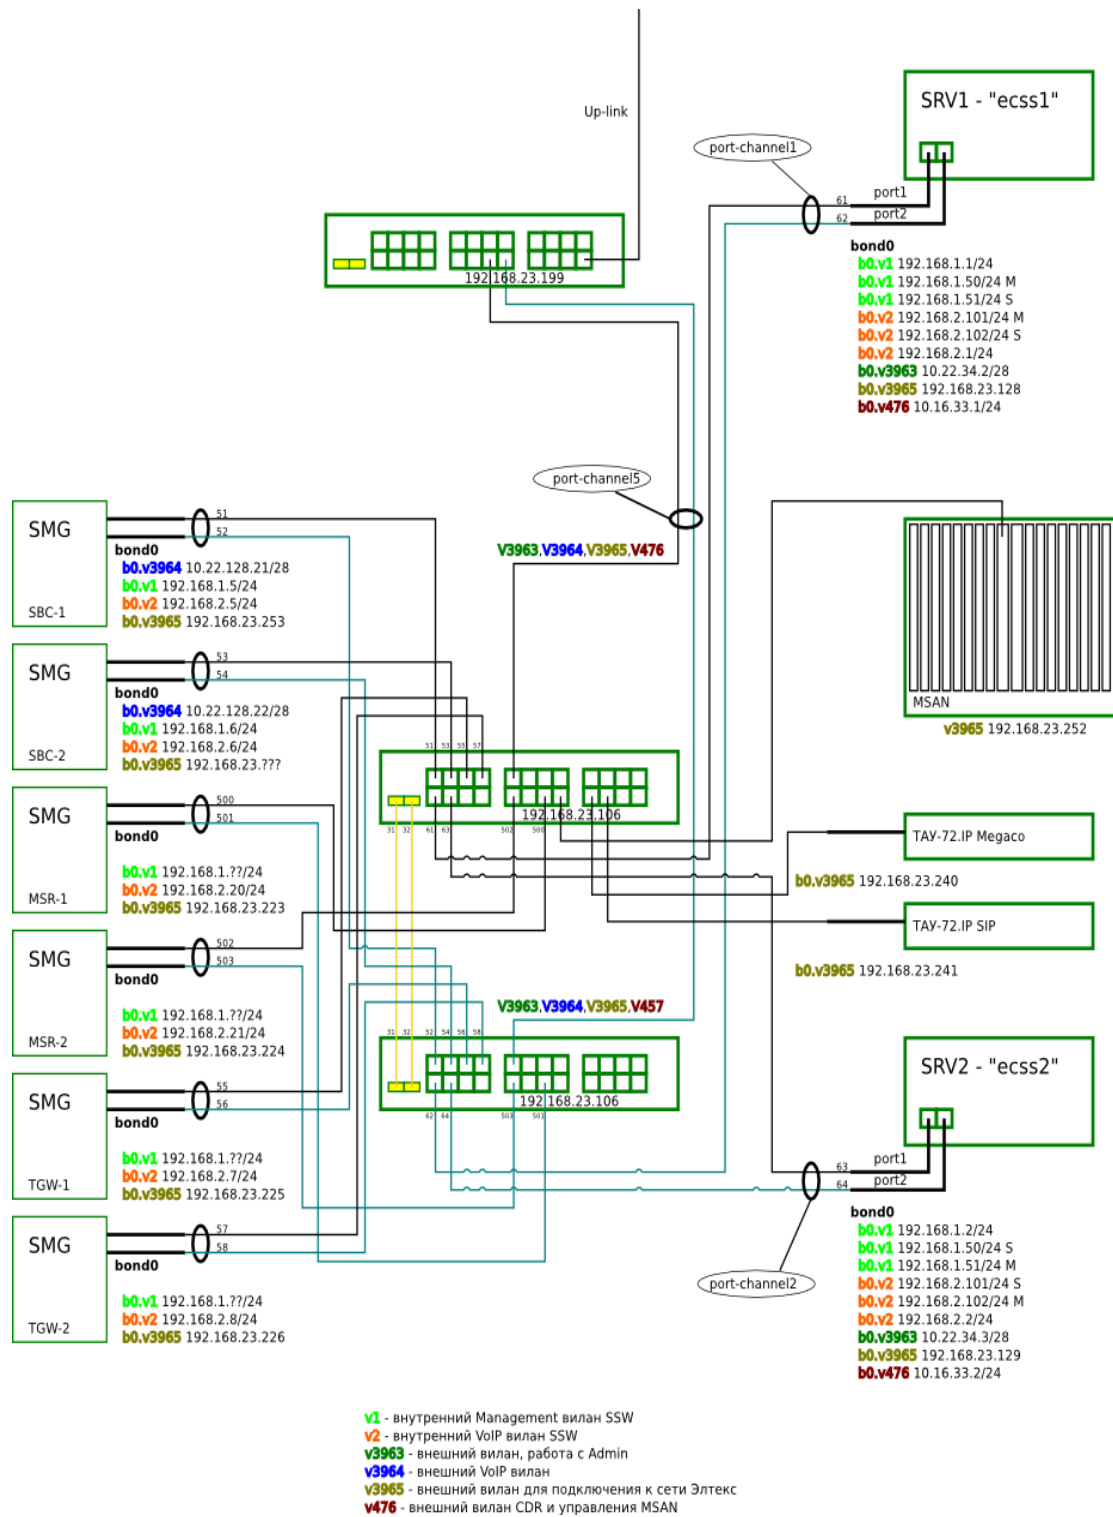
Up-link

SRV1 - "ecss1"

port-channel1

61
62
port1
port2

bond0
b0.v1 192.168.1.1/24
b0.v1 192.168.1.50/24 M
b0.v1 192.168.1.51/24 S
b0.v2 192.168.2.101/24 M
b0.v2 192.168.2.102/24 S
b0.v2 192.168.2.1/24
b0.v3963 10.22.34.2/28
b0.v3965 192.168.23.128
b0.v476 10.16.33.1/24

192.168.23.199

port-channel5

V3963,V3964,V3965,V476

SMG
SBC-1
51
52
bond0
b0.v3964 10.22.128.21/28
b0.v1 192.168.1.5/24
b0.v2 192.168.2.5/24
b0.v3965 192.168.23.253

SMG
SBC-2
53
54
bond0
b0.v3964 10.22.128.22/28
b0.v1 192.168.1.6/24
b0.v2 192.168.2.6/24
b0.v3965 192.168.23.???

MSAN
v3965 192.168.23.252

51 53 55 57
31 32 61 63 502 500
192.168.23.106

SMG
MSR-1
500
501
bond0
b0.v1 192.168.1.??/24
b0.v2 192.168.2.20/24
b0.v3965 192.168.23.223

ТАУ-72.IP Megaco
b0.v3965 192.168.23.240

ТАУ-72.IP SIP
b0.v3965 192.168.23.241

SMG
MSR-2
502
503
bond0
b0.v1 192.168.1.??/24
b0.v2 192.168.2.21/24
b0.v3965 192.168.23.224

V3963,V3964,V3965,V457

31 32 52 54 56 58
42 64 503 501
192.168.23.106

SRV2 - "ecss2"

SMG
TGW-1
55
56
bond0
b0.v1 192.168.1.??/24
b0.v2 192.168.2.7/24
b0.v3965 192.168.23.225

63
64
port1
port2

bond0
b0.v1 192.168.1.2/24
b0.v1 192.168.1.50/24 S
b0.v1 192.168.1.51/24 M
b0.v2 192.168.2.101/24 S
b0.v2 192.168.2.102/24 M
b0.v2 192.168.2.2/24
b0.v3963 10.22.34.3/28
b0.v3965 192.168.23.129
b0.v476 10.16.33.2/24

port-channel2

SMG
TGW-2
57
58
bond0
b0.v1 192.168.1.??/24
b0.v2 192.168.2.8/24
b0.v3965 192.168.23.226

v1 - внутренний Management вилан SSW
v2 - внутренний VoIP вилан SSW
v3963 - внешний вилан, работа с Admin
v3964 - внешний VoIP вилан
v3965 - внешний вилан для подключения к сети Элтекс
v476 - внешний вилан CDR и управления MSAN